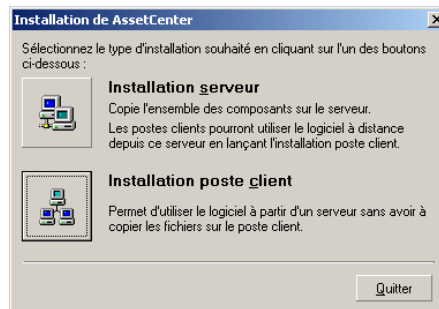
Installation de AssetCenter

Sélectionnez le type d'installation souhaité en cliquant sur l'un des boutons ci-dessous :

Installation serveur

Copie l'ensemble des composants sur le serveur.

Les postes clients pourront utiliser le logiciel à distance depuis ce serveur en lançant l'installation poste client.

Installation poste client

Permet d'utiliser le logiciel à partir d'un serveur sans avoir à copier les fichiers sur le poste client.

Quitter